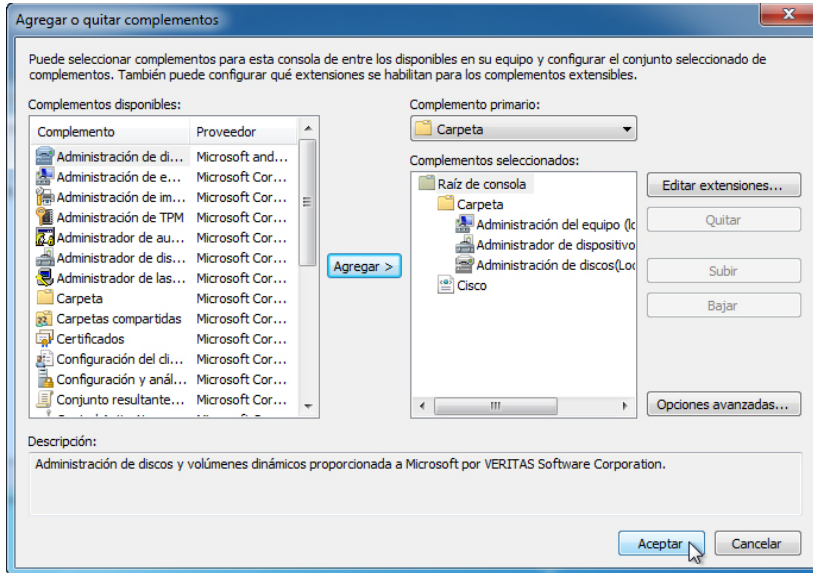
Agregar o quitar complementos

Puede seleccionar complementos para esta consola de entre los disponibles en su equipo y configurar el conjunto seleccionado de complementos. También puede configurar qué extensiones se habilitan para los complementos extensibles.

Complementos disponibles:

| Complemento | Proveedor |
|---|---|
| Administración de di... | Microsoft and... |
| Administración de e... | Microsoft Cor... |
| Administración de im... | Microsoft Cor... |
| Administración de TPM | Microsoft Cor... |
| Administrador de au... | Microsoft Cor... |
| Administrador de dis... | Microsoft Cor... |
| Administrador de las... | Microsoft Cor... |
| Carpeta | Microsoft Cor... |
| Carpetas compartidas | Microsoft Cor... |
| Certificados | Microsoft Cor... |
| Configuración del cli... | Microsoft Cor... |
| Configuración y anál... | Microsoft Cor... |
| Conjunto resultante... | Microsoft Cor... |

Agregar >

Complemento primario:
Carpeta

Complementos seleccionados:
Raíz de consola
Carpeta
Administración del equipo (lo
Administrador de dispositivo
Administración de discos(Loc
Cisco

Editar extensiones...
Quitar
Subir
Bajar
Opciones avanzadas...

Descripción:
Administración de discos y volúmenes dinámicos proporcionada a Microsoft por VERITAS Software Corporation.

Aceptar
Cancelar